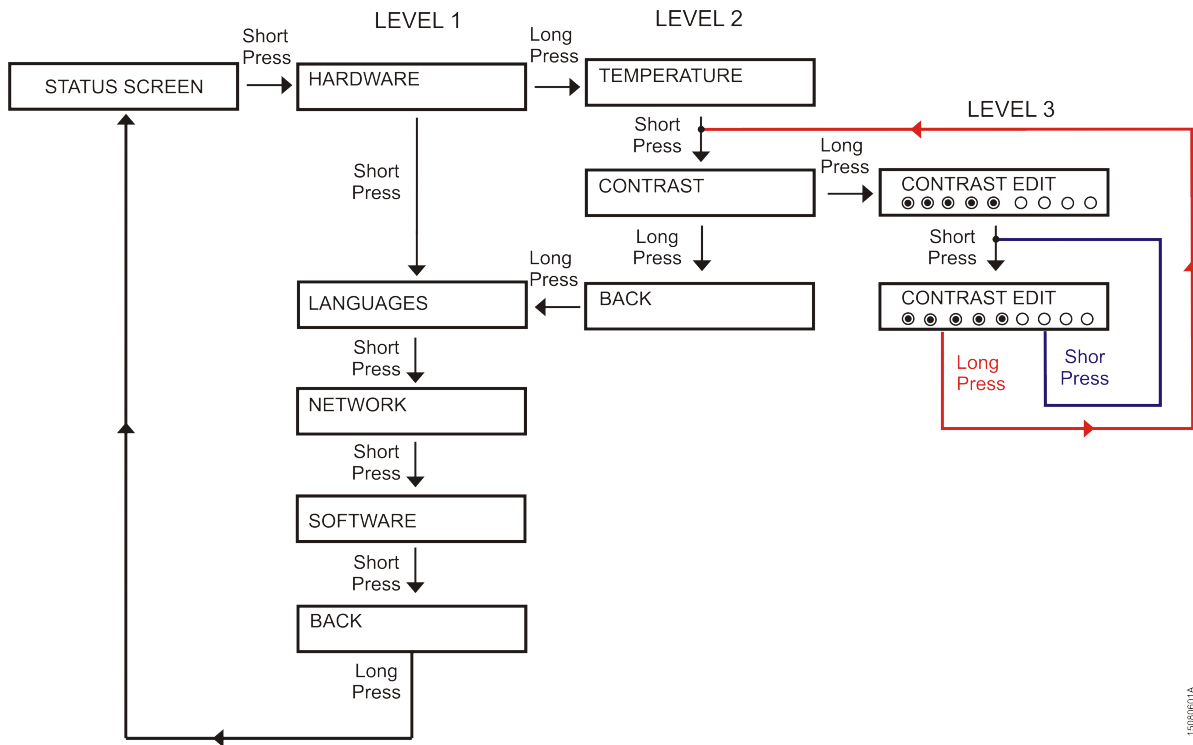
LEVEL 1

LEVEL 2

LEVEL 3

STATUS SCREEN

Short Press

HARDWARE

Long Press

TEMPERATURE

Short Press

CONTRAST

Long Press

CONTRAST EDIT

Short Press

CONTRAST EDIT

Long Press

Shor Press

Short Press

Long Press

BACK

Long Press

LANGUAGES

Short Press

NETWORK

Short Press

SOFTWARE

Short Press

BACK

Long Press

150R0601A